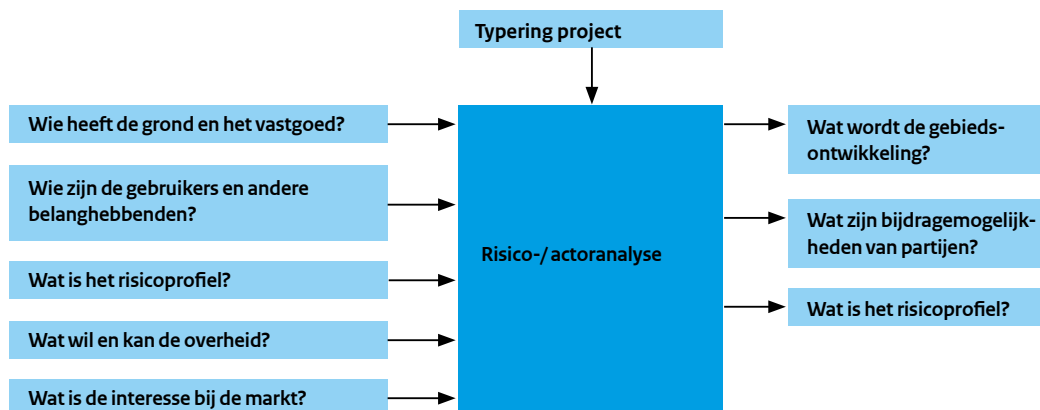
Typering project

Wie heeft de grond en het vastgoed?

Wie zijn de gebruikers en andere belanghebbenden?

Wat is het risicoprofiel?

Wat wil en kan de overheid?

Wat is de interesse bij de markt?

Risico-/ actoranalyse

Wat wordt de gebiedsontwikkeling?

Wat zijn bijdragemogelijkheden van partijen?

Wat is het risicoprofiel?